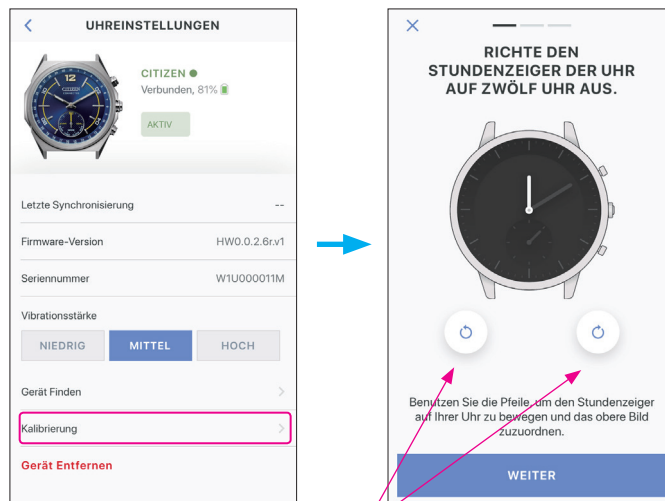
UHREINSTELLUNGEN

CITIZEN
Verbunden, 81%

AKTIV

Letzte Synchronisierung --

Firmware-Version HW0.0.2.6r.v1

Seriennummer W1U000011M

Vibrationsstärke

NIEDRIG MITTEL HOCH

Gerät Finden

Kalibrierung

Gerät Entfernen

RICHTE DEN STUNDENZEIGER DER UHR AUF ZWÖLF UHR AUS.

Benutzen Sie die Pfeile, um den Stundenzeiger auf Ihrer Uhr zu bewegen und das obere Bild zuzuordnen.

WEITER